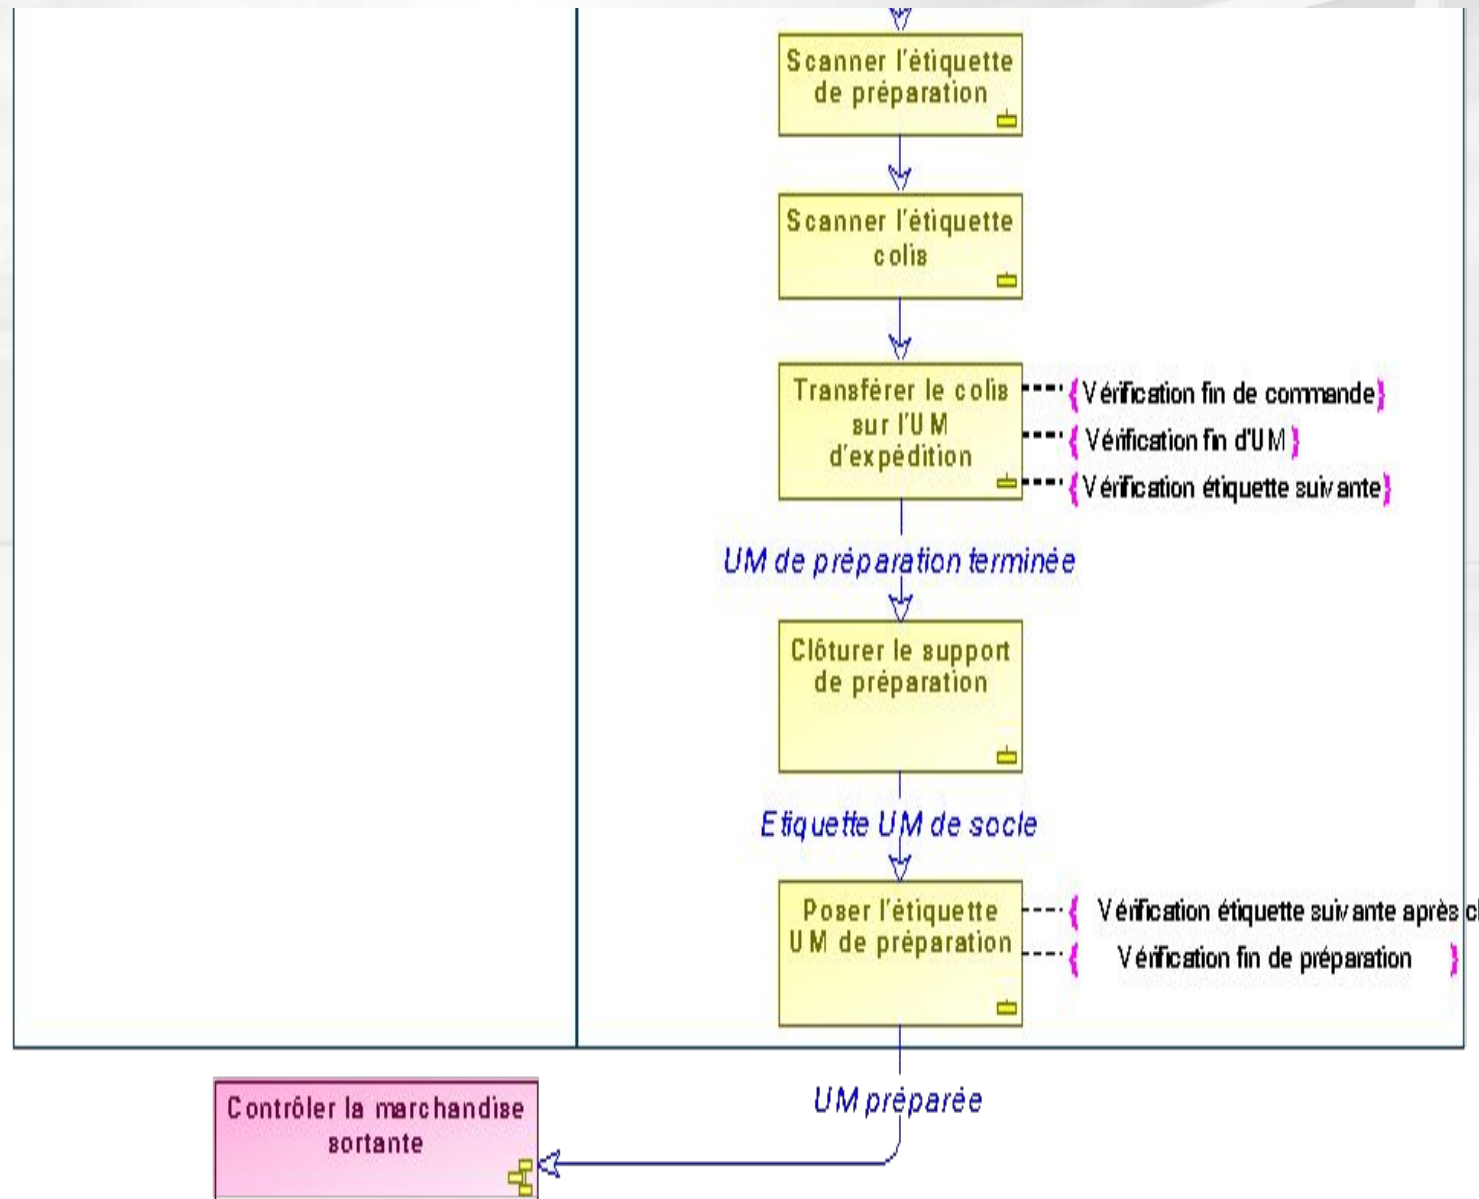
Scanner l'étiquette de préparation

Scanner l'étiquette colis

Transférer le colis sur l'UM d'expédition

{Vérification fin de commande}

{Vérification fin d'UM}

{Vérification étiquette suivante}

UM de préparation terminée

Clôturer le support de préparation

Etiquette UM de socle

Poser l'étiquette UM de préparation

{ Vérification étiquette suivante après c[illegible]

{ Vérification fin de préparation }

UM préparée

Contrôler la marchandise sortante